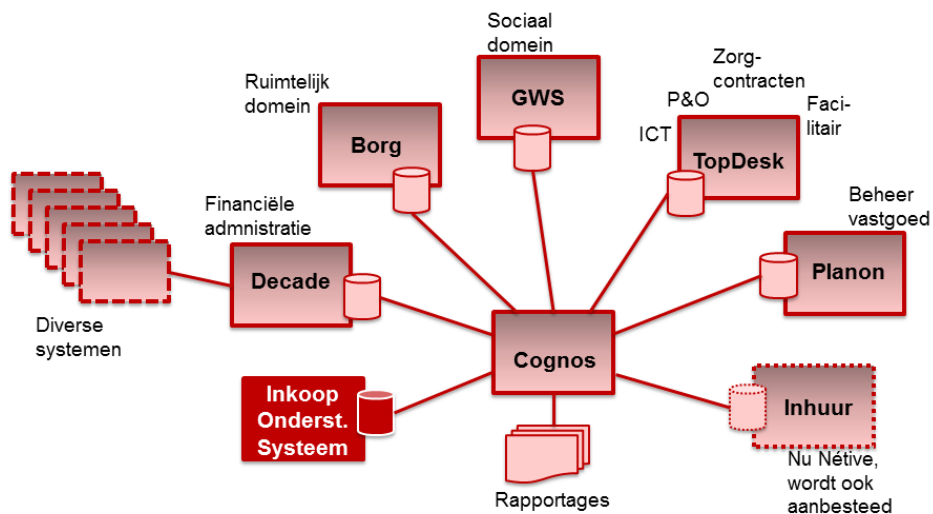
Sociaal domein

GWS

Ruimtelijk domein

Borg

Zorg-contracten

P&O

Faci-litair

ICT

TopDesk

Financiële admnistratie

Decade

Beheer vastgoed

Planon

Diverse systemen

Cognos

Inkoop Onderst. Systeem

Inhuur

Nu Nétive, wordt ook aanbesteed

Rapportages